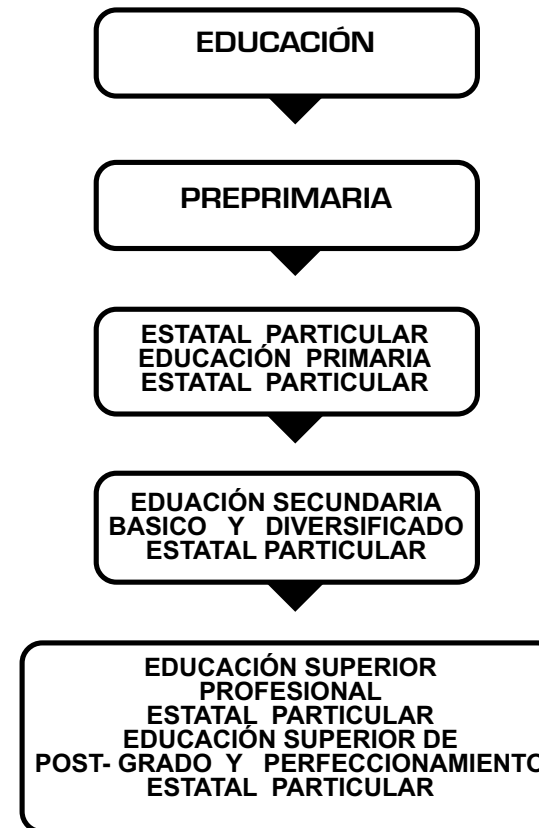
EDUCACIÓN

PREPRIMARIA

ESTATAL PARTICULAR
EDUCACIÓN PRIMARIA
ESTATAL PARTICULAR

EDUACIÓN SECUNDARIA
BASICO Y DIVERSIFICADO
ESTATAL PARTICULAR

EDUCACIÓN SUPERIOR
PROFESIONAL
ESTATAL PARTICULAR
EDUCACIÓN SUPERIOR DE
POST- GRADO Y PERFECCIONAMIENTO
ESTATAL PARTICULAR